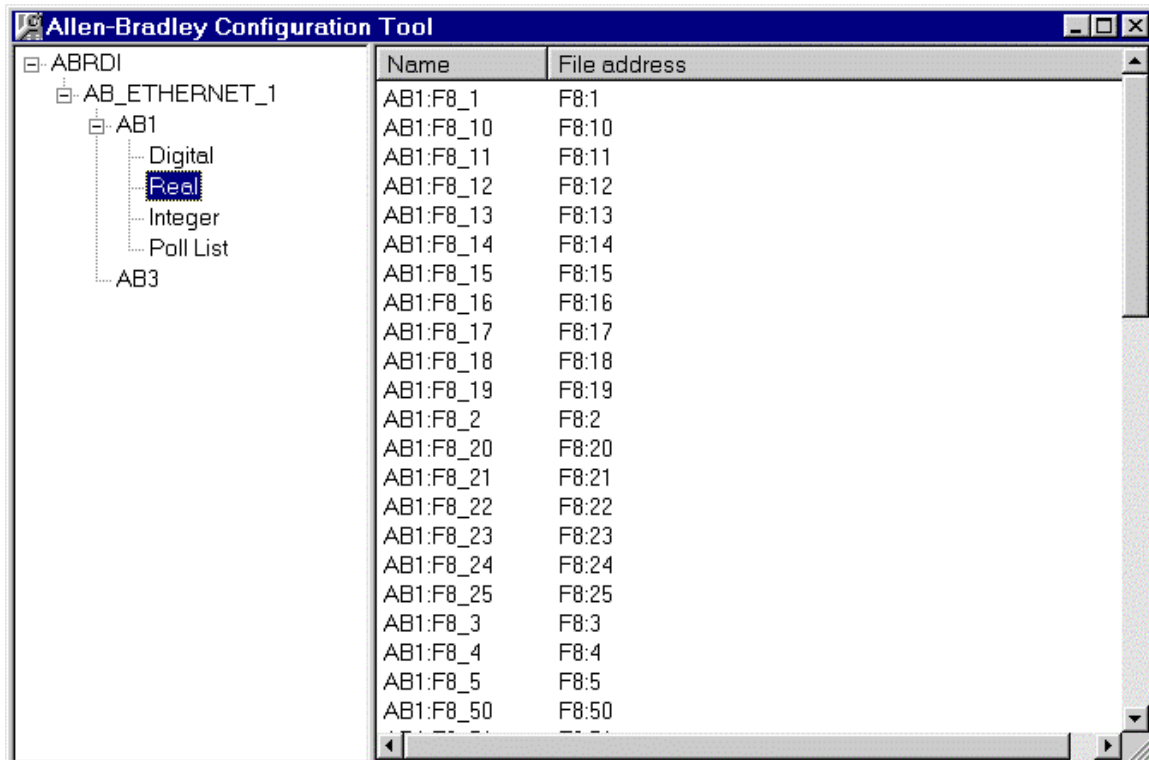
Allen-Bradley Configuration Tool

ABRDI
AB_ETHERNET_1
AB1
Digital
Real
Integer
Poll List
AB3

| Name | File address |
|---|---|
| AB1:F8_1 | F8:1 |
| AB1:F8_10 | F8:10 |
| AB1:F8_11 | F8:11 |
| AB1:F8_12 | F8:12 |
| AB1:F8_13 | F8:13 |
| AB1:F8_14 | F8:14 |
| AB1:F8_15 | F8:15 |
| AB1:F8_16 | F8:16 |
| AB1:F8_17 | F8:17 |
| AB1:F8_18 | F8:18 |
| AB1:F8_19 | F8:19 |
| AB1:F8_2 | F8:2 |
| AB1:F8_20 | F8:20 |
| AB1:F8_21 | F8:21 |
| AB1:F8_22 | F8:22 |
| AB1:F8_23 | F8:23 |
| AB1:F8_24 | F8:24 |
| AB1:F8_25 | F8:25 |
| AB1:F8_3 | F8:3 |
| AB1:F8_4 | F8:4 |
| AB1:F8_5 | F8:5 |
| AB1:F8_50 | F8:50 |
| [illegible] | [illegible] |